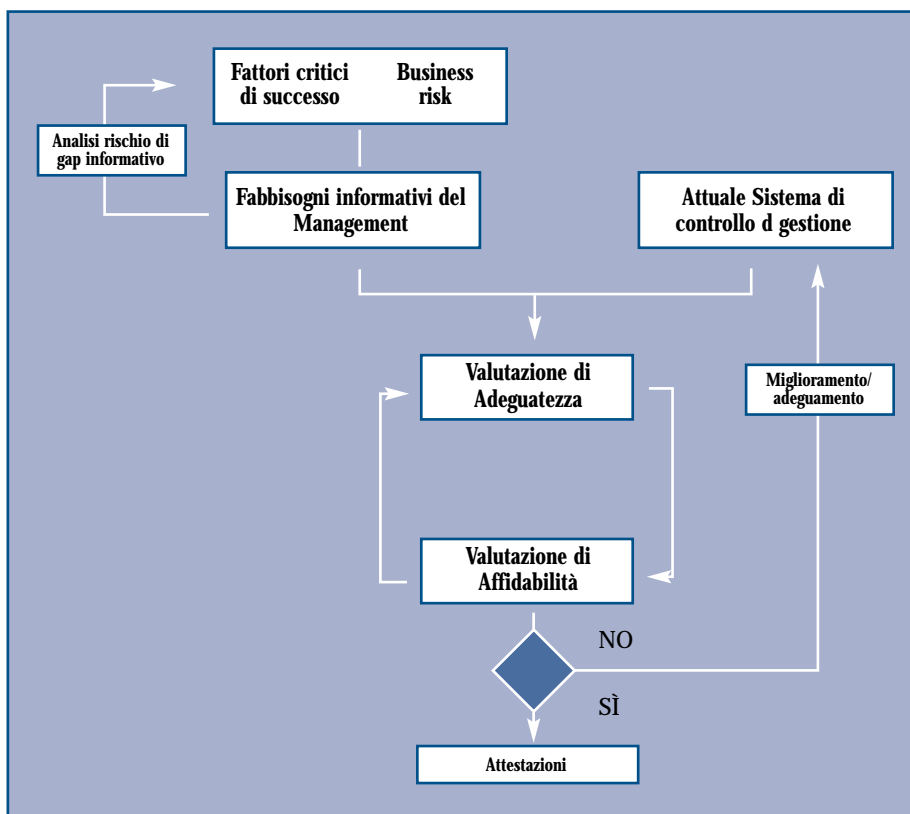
Fattori critici di successo

Business risk

Analisi rischio di gap informativo

Fabbisogni informativi del Management

Attuale Sistema di controllo d gestione

Valutazione di Adeguatezza

Miglioramento/ adeguamento

Valutazione di Affidabilità

NO

SÌ

Attestazioni